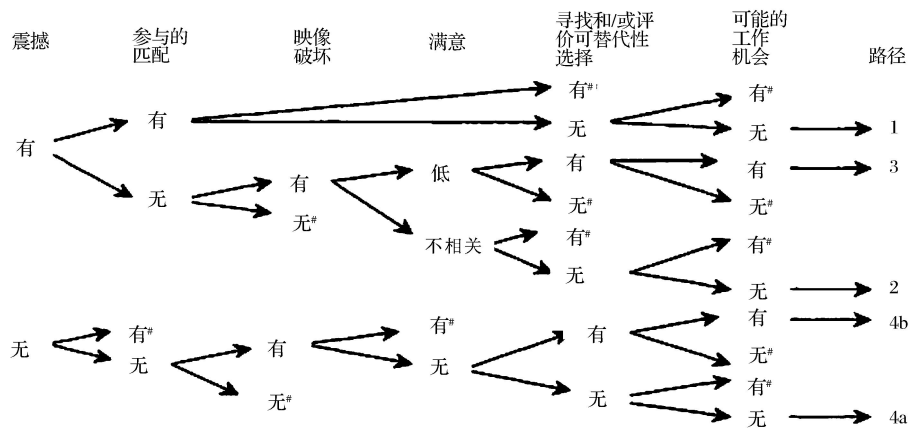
震撼 参与的匹配 映像破坏 满意 寻找和/或评价可替代性选择 可能的工作机会 路径

有 有 有# 有#
无 无 1
无 有 低 有 有 3
无# 无# 无#
不相关 有# 有#
无 无 2
无 有# 有# 有 有 4b
无 有 无 无#
无# 无 有#
无 4a